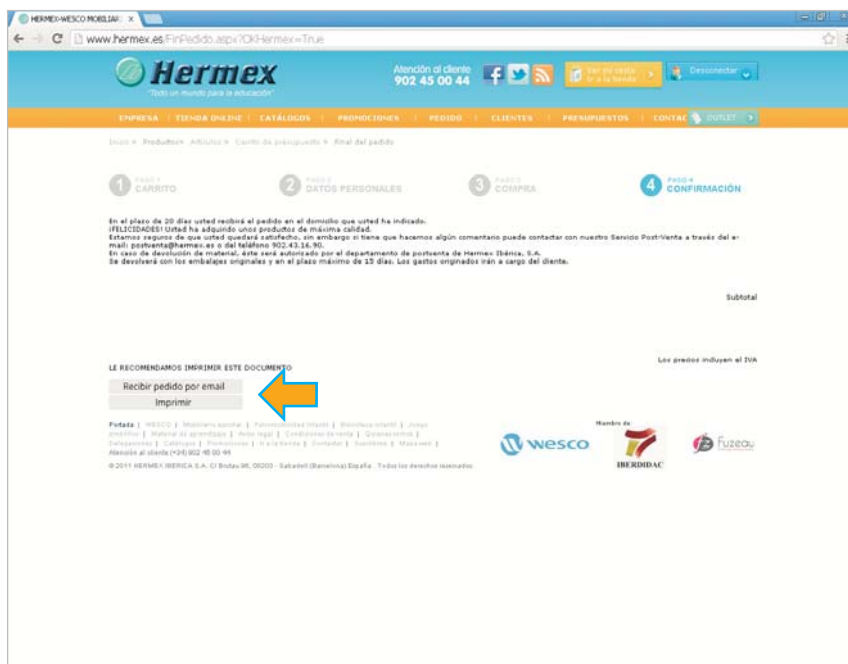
HERMEX-WESCO MOBILIARI ×

www.hermex.es/FinPedido.aspx?OkHermex=True

Hermex

"Todo un mundo para la educación"

Atención al cliente
902 45 00 44

Ver mi cesta
Ir a la tienda

Desconectar

EMPRESA | TIENDA ONLINE | CATÁLOGOS | PROMOCIONES | PEDIDO | CLIENTES | PRESUPUESTOS | CONTAC OUTLET

Inicio » Productos » Artículos » Carrito de presupuesto » Final del pedido

1 PASO 1 CARRITO

2 PASO 2 DATOS PERSONALES

3 PASO 3 COMPRA

4 PASO 4 CONFIRMACIÓN

En el plazo de 20 días usted recibirá el pedido en el domicilio que usted ha indicado.
¡FELICIDADES! Usted ha adquirido unos productos de máxima calidad.
Estamos seguros de que usted quedará satisfecho, sin embargo si tiene que hacemos algún comentario puede contactar con nuestro Servicio Post-Venta a través del e-mail: postventa@hermex.es o del teléfono 902.43.16.90.
En caso de devolución de material, éste será autorizado por el departamento de postventa de Hermex Ibérica, S.A.
Se devolverá con los embalajes originales y en el plazo máximo de 15 días. Los gastos originados irán a cargo del cliente.

Subtotal

LE RECOMENDAMOS IMPRIMIR ESTE DOCUMENTO

Los precios incluyen el IVA

Recibir pedido por email

Imprimir

Portada | WESCO | Mobiliario escolar | Psicomotricidad infantil | Biblioteca infantil | Juego simbólico | Material de aprendizaje | Aviso legal | Condiciones de venta | Quienes somos | Delegaciones | Catálogos | Promociones | Ir a la tienda | Contactar | Suscríbete | Mapa web |
Atención al cliente (+34) 902 45 00 44

© 2011 HERMEX IBERICA S.A. C/ Brutau 98, 08203 - Sabadell (Barcelona) España · Todos los derechos reservados

wesco

Miembro de:

IBERDIDAC

Fuzeau